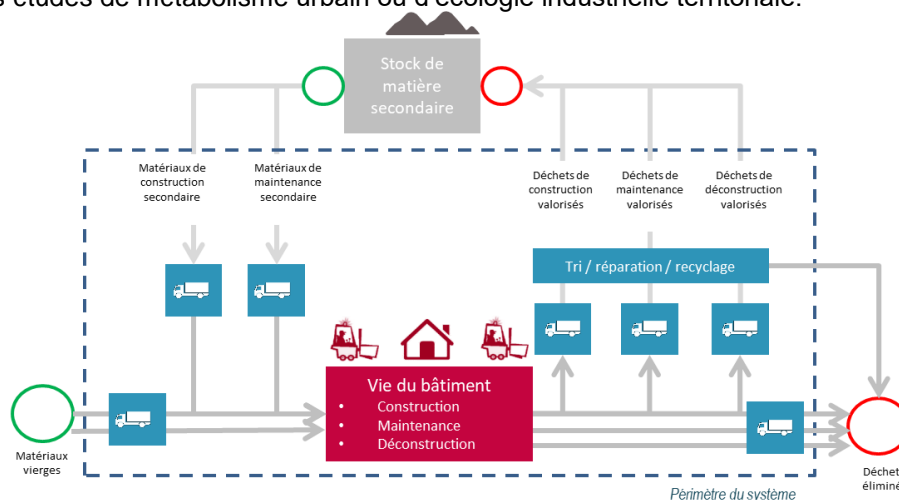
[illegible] études de métabolisme urbain ou d'écologie industrielle territoriale.

Stock de matière secondaire

Matériaux de construction secondaire

Matériaux de maintenance secondaire

Déchets de construction valorisés

Déchets de maintenance valorisés

Déchets de déconstruction valorisés

Tri / réparation / recyclage

Vie du bâtiment
• Construction
• Maintenance
• Déconstruction

Matériaux vierges

Déchet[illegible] éliminé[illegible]

Périmètre du système